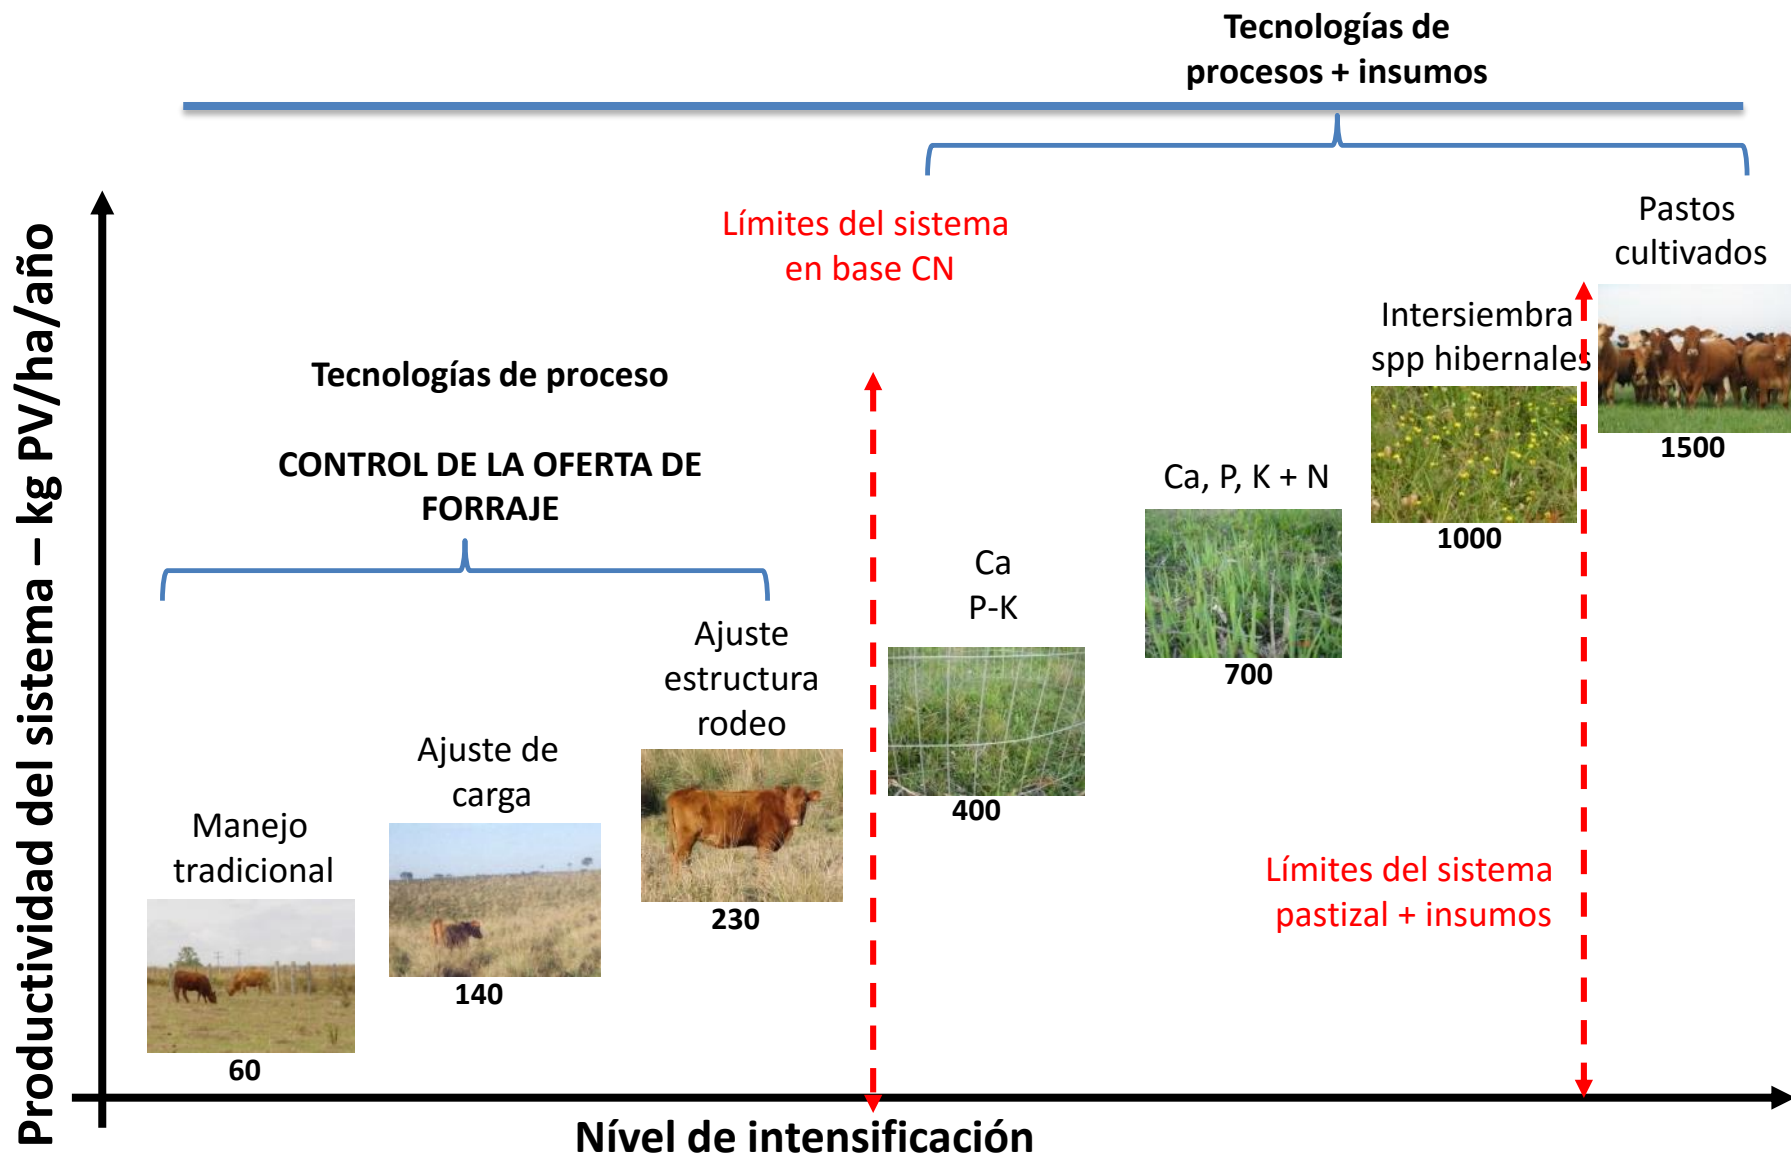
Tecnologías de procesos + insumos

Productividad del sistema – kg PV/ha/año

Límites del sistema en base CN

Pastos cultivados

Intersiembra spp hibernales

Tecnologías de proceso

CONTROL DE LA OFERTA DE FORRAJE

Ca, P, K + N

Ca P-K

Ajuste estructura rodeo

Ajuste de carga

Manejo tradicional

60

140

230

400

700

1000

1500

Límites del sistema pastizal + insumos

Nível de intensificación